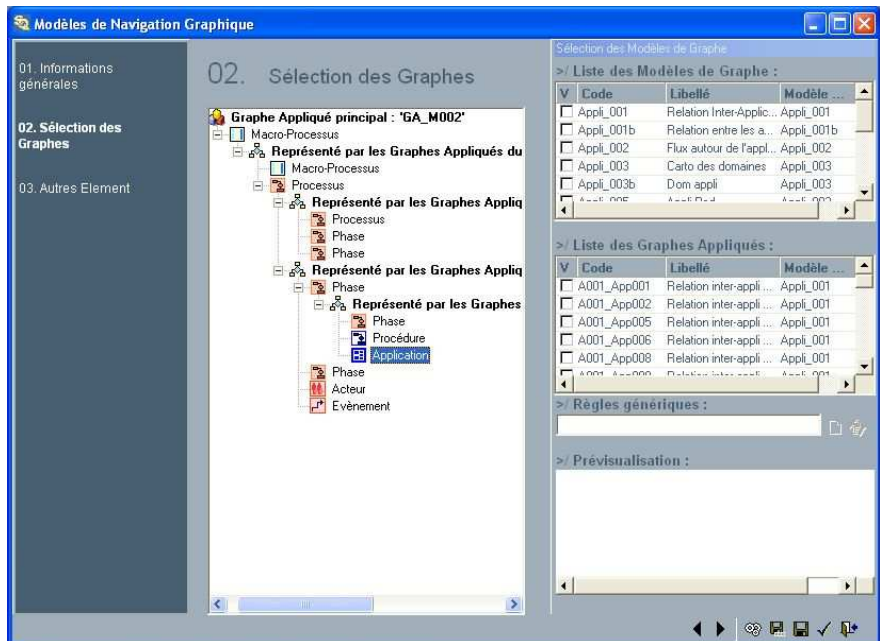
Modèles de Navigation Graphique

01. Informations générales

02. Sélection des Graphes

03. Autres Element

02. Sélection des Graphes

Graphe Appliqué principal : 'GA_M002'
Macro-Processus
Représenté par les Graphes Appliqués du
Macro-Processus
Processus
Représenté par les Graphes Appliq
Processus
Phase
Phase
Représenté par les Graphes Appliq
Phase
Représenté par les Graphes
Phase
Procédure
Application
Phase
Acteur
Evènement

Sélection des Modèles de Graphe

>/ Liste des Modèles de Graphe :

| V | Code | Libellé | Modèle ... |
|---|---|---|---|
| | Appli_001 | Relation Inter-Applic... | Appli_001 |
| | Appli_001b | Relation entre les a... | Appli_001b |
| | Appli_002 | Flux autour de l'appl... | Appli_002 |
| | Appli_003 | Carto des domaines | Appli_003 |
| | Appli_003b | Dom appli | Appli_003 |
| | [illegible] | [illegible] | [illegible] |

>/ Liste des Graphes Appliqués :

| V | Code | Libellé | Modèle ... |
|---|---|---|---|
| | A001_App001 | Relation inter-appli ... | Appli_001 |
| | A001_App002 | Relation inter-appli ... | Appli_001 |
| | A001_App005 | Relation inter-appli ... | Appli_001 |
| | A001_App006 | Relation inter-appli ... | Appli_001 |
| | A001_App008 | Relation inter-appli ... | Appli_001 |
| | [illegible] | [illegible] | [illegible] |

>/ Règles génériques :

>/ Prévisualisation :